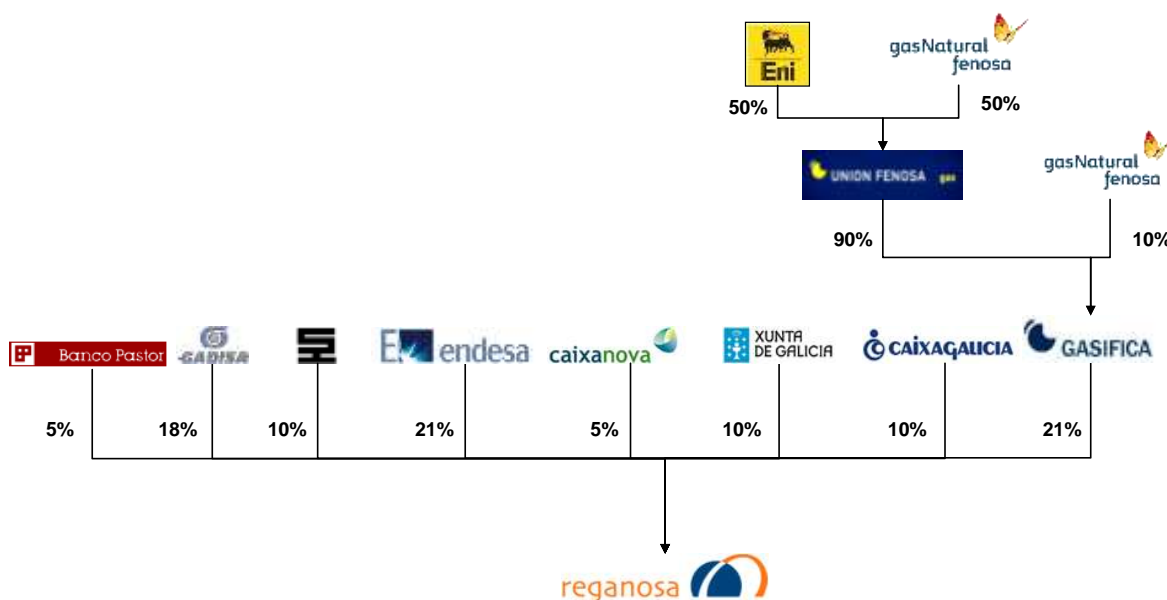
Eni

gasNatural fenosa

50%

50%

UNION FENOSA gas

gasNatural fenosa

90%

10%

Banco Pastor

GADISA

E endesa

caixanova

XUNTA DE GALICIA

CAIXAGALICIA

GASIFICA

5%

18%

10%

21%

5%

10%

10%

21%

reganosa